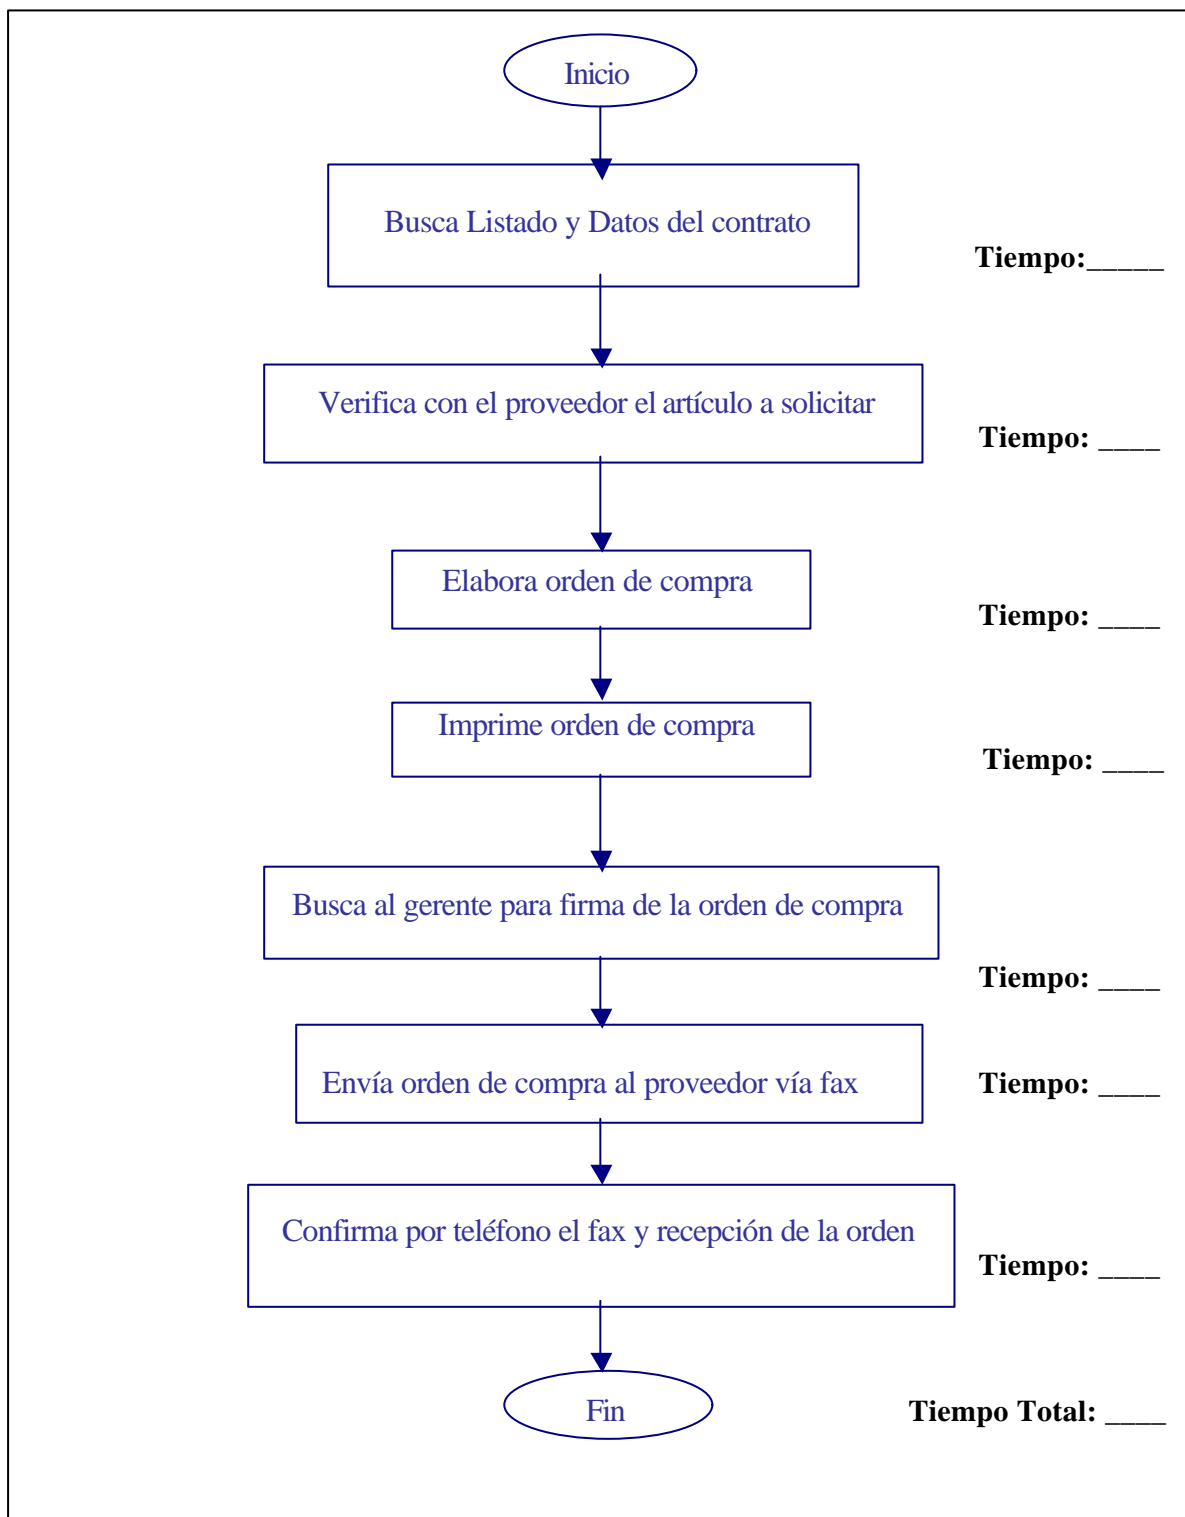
Inicio

Busca Listado y Datos del contrato

Tiempo:_____

Verifica con el proveedor el artículo a solicitar

Tiempo: ____

Elabora orden de compra

Tiempo: ____

Imprime orden de compra

Tiempo: ____

Busca al gerente para firma de la orden de compra

Tiempo: ____

Envía orden de compra al proveedor vía fax

Tiempo: ____

Confirma por teléfono el fax y recepción de la orden

Tiempo: ____

Fin

Tiempo Total: ____